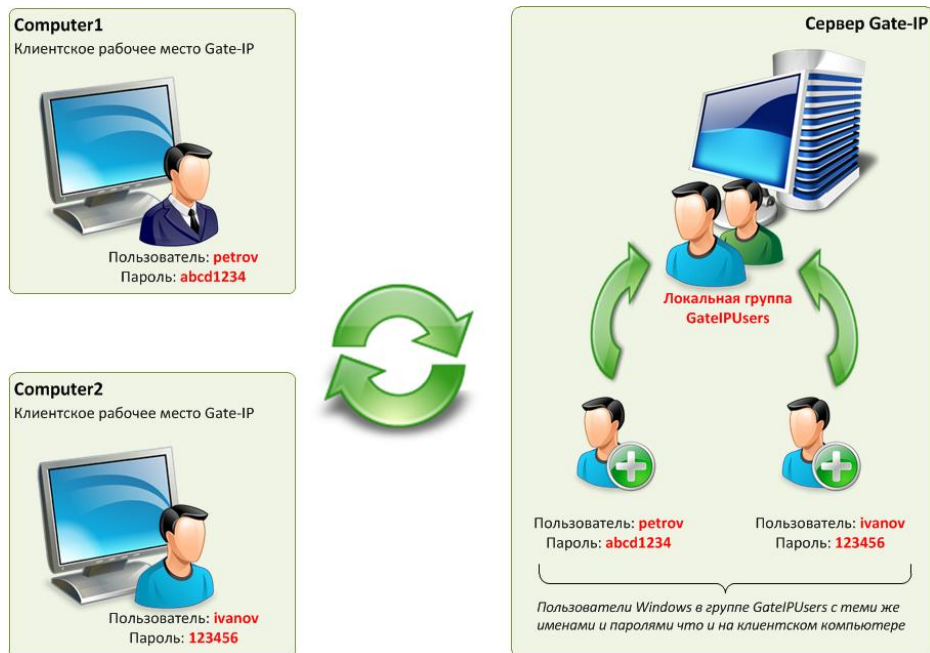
Computer1
Клиентское рабочее место Gate-IP

Пользователь: petrov
Пароль: abcd1234

Computer2
Клиентское рабочее место Gate-IP

Пользователь: ivanov
Пароль: 123456

Сервер Gate-IP

Локальная группа GateIPUsers

Пользователь: petrov
Пароль: abcd1234

Пользователь: ivanov
Пароль: 123456

Пользователи Windows в группе GateIPUsers с теми же именами и паролями что и на клиентском компьютере